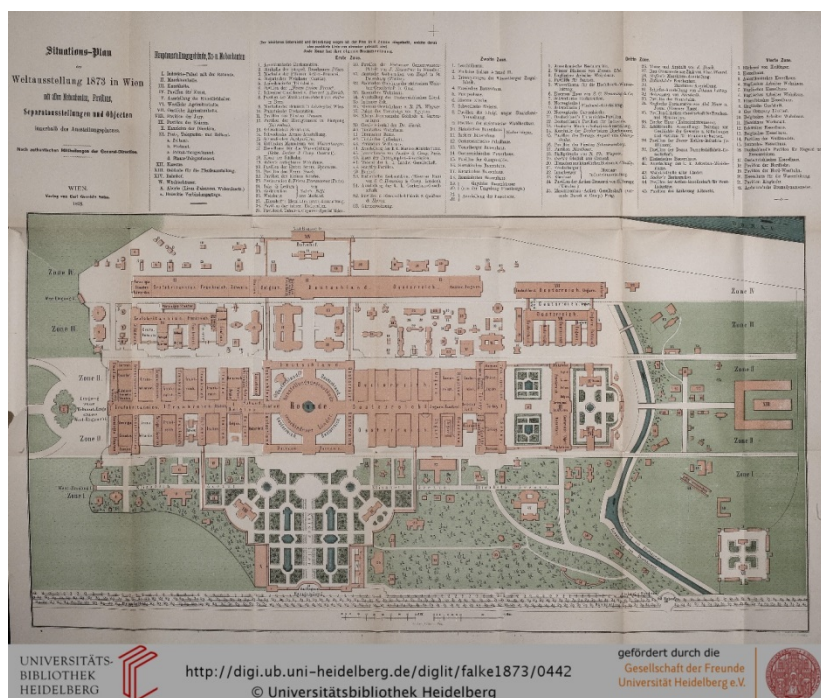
Situations-Plan der Weltausstellung 1873 in Wien

mit allen Nebenbauten, Pavillons, Separatausstellungen und Objecten

innerhalb des Ausstellungsplatzes.

Nach authentischen Mittheilungen der General-Direction.

WIEN.
Verlag von Karl Gerold's Sohn.
1873.

Hauptausstellungsgebäude, Nr. u. Nebenbauten

I. Industrie-Palast mit der Rotunde.
II. Maschinenhalle.
III. Kunsthalle.
IV. Pavillon für Kunst.
V. Ausstellung der Amateur-Künstler.
VI. Östliche Agriculturhalle.
VII. Westliche Agriculturhalle.
VIII. Pavillon der Jury.
IX. Pavillon des Kaisers.
X. Kanzleien der Direction.
XI. Post, Telegraphen- und Bahn-
a. Post
b. Telegraph
c. Eisenbahn-Telegraphenamt
d. Bahn-Telegraphenamt
XII. Kaserne.
XIII. Gebäude für die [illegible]
XIV. Bahnhof.
XV. Wechselstuben.
a. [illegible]
b. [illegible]

Zone A
Zone B
Zone C
Zone D
Zone E
Zone F
Zone G
Zone H
Zone I

Rotunde

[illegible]

gefördert durch die
Gesellschaft der Freunde
Universität Heidelberg e.V.

UNIVERSITÄTS-
BIBLIOTHEK
HEIDELBERG

http://digi.ub.uni-heidelberg.de/diglit/falke1873/0442
© Universitätsbibliothek Heidelberg